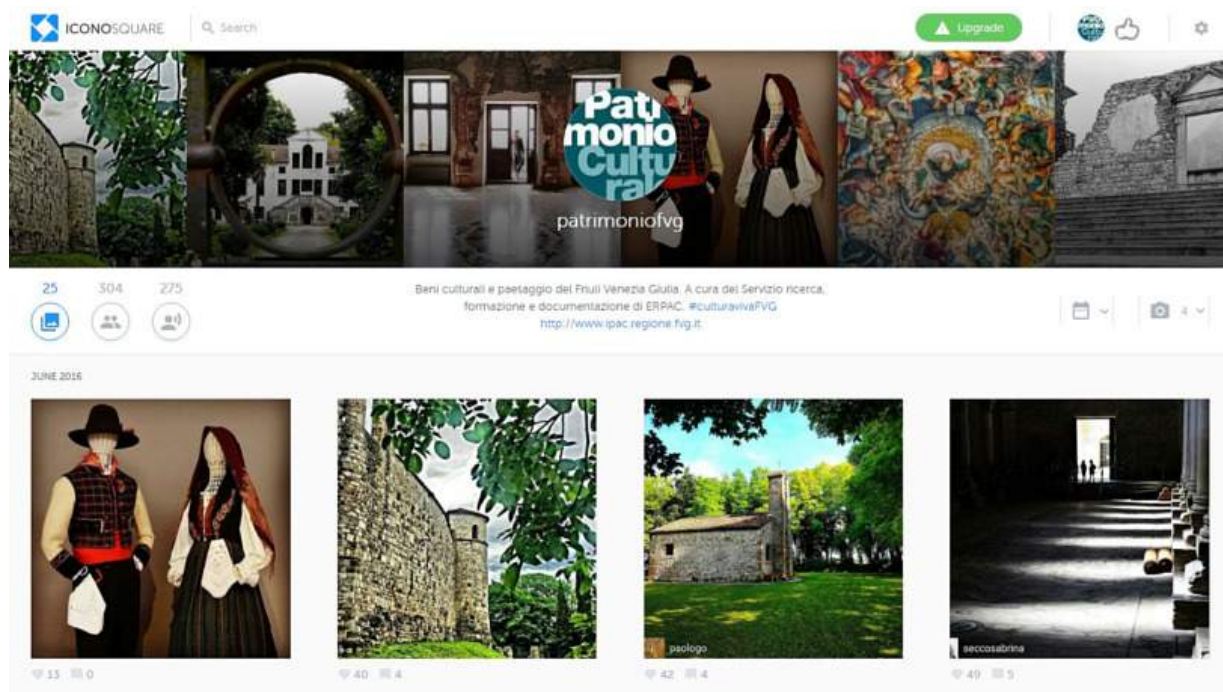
ICONOSQUARE Search

Upgrade

Patrimonio Culturale

patrimoniofvg

25 304 275

Beni culturali e paesaggio del Friuli Venezia Giulia. A cura del Servizio ricerca, formazione e documentazione di ERPAC. #culturavivaFVG http://www.ipac.regione.fvg.it

4

JUNE 2016

13 0

40 4

paologo

42 4

seccosabrina

49 5